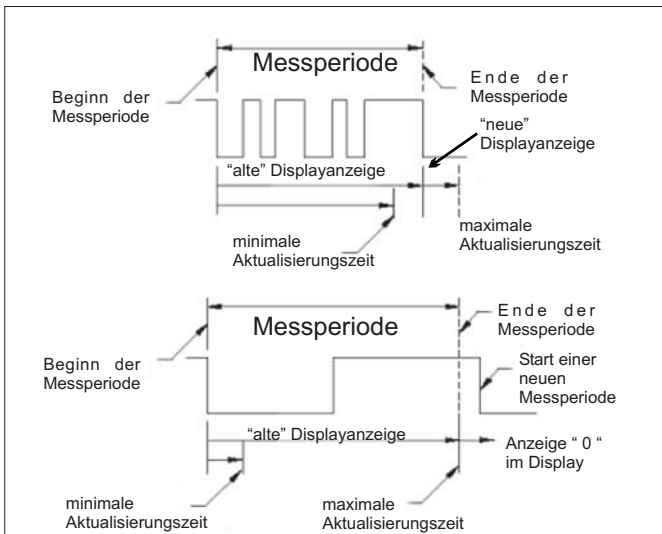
Messperiode

Beginn der Messperiode

Ende der Messperiode

"neue" Displayanzeige

"alte" Displayanzeige

maximale Aktualisierungszeit

minimale Aktualisierungszeit

Messperiode

Ende der Messperiode

Beginn der Messperiode

Start einer neuen Messperiode

"alte" Displayanzeige

Anzeige " 0 " im Display

minimale Aktualisierungszeit

maximale Aktualisierungszeit